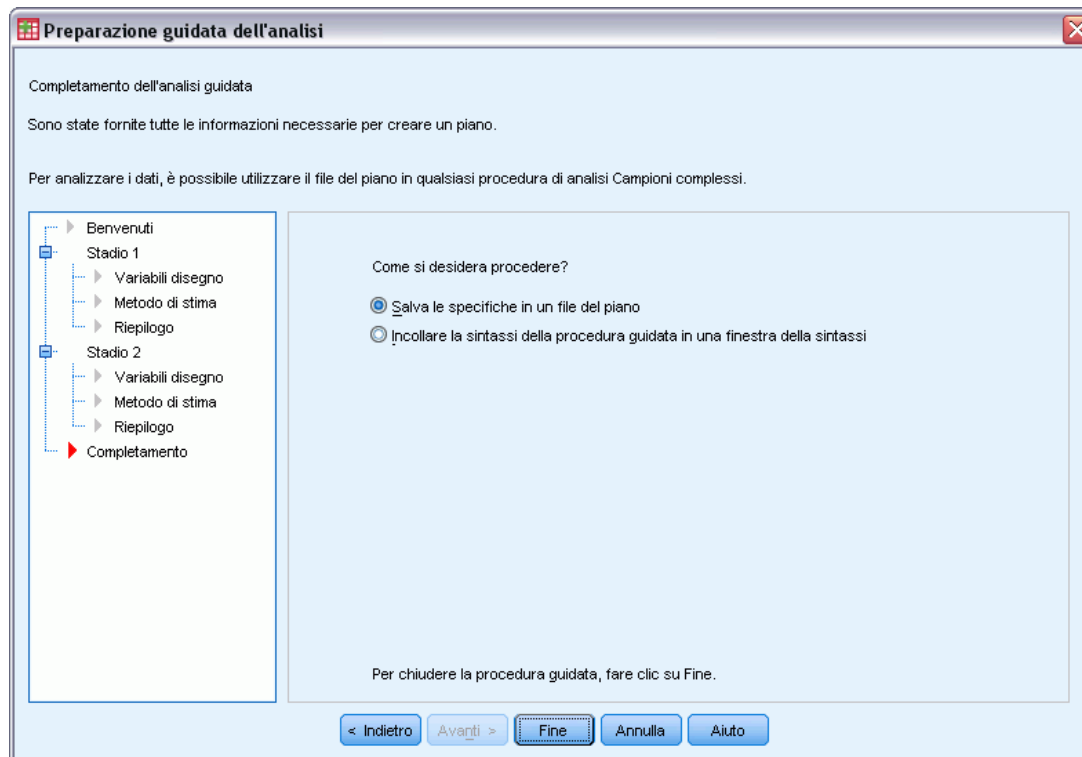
Preparazione guidata dell'analisi

Completamento dell'analisi guidata

Sono state fornite tutte le informazioni necessarie per creare un piano.

Per analizzare i dati, è possibile utilizzare il file del piano in qualsiasi procedura di analisi Campioni complessi.

Benvenuti
Stadio 1
Variabili disegno
Metodo di stima
Riepilogo
Stadio 2
Variabili disegno
Metodo di stima
Riepilogo
Completamento

Come si desidera procedere?

Salva le specifiche in un file del piano

Incollare la sintassi della procedura guidata in una finestra della sintassi

Per chiudere la procedura guidata, fare clic su Fine.

< Indietro
Avanti >
Fine
Annulla
Aiuto